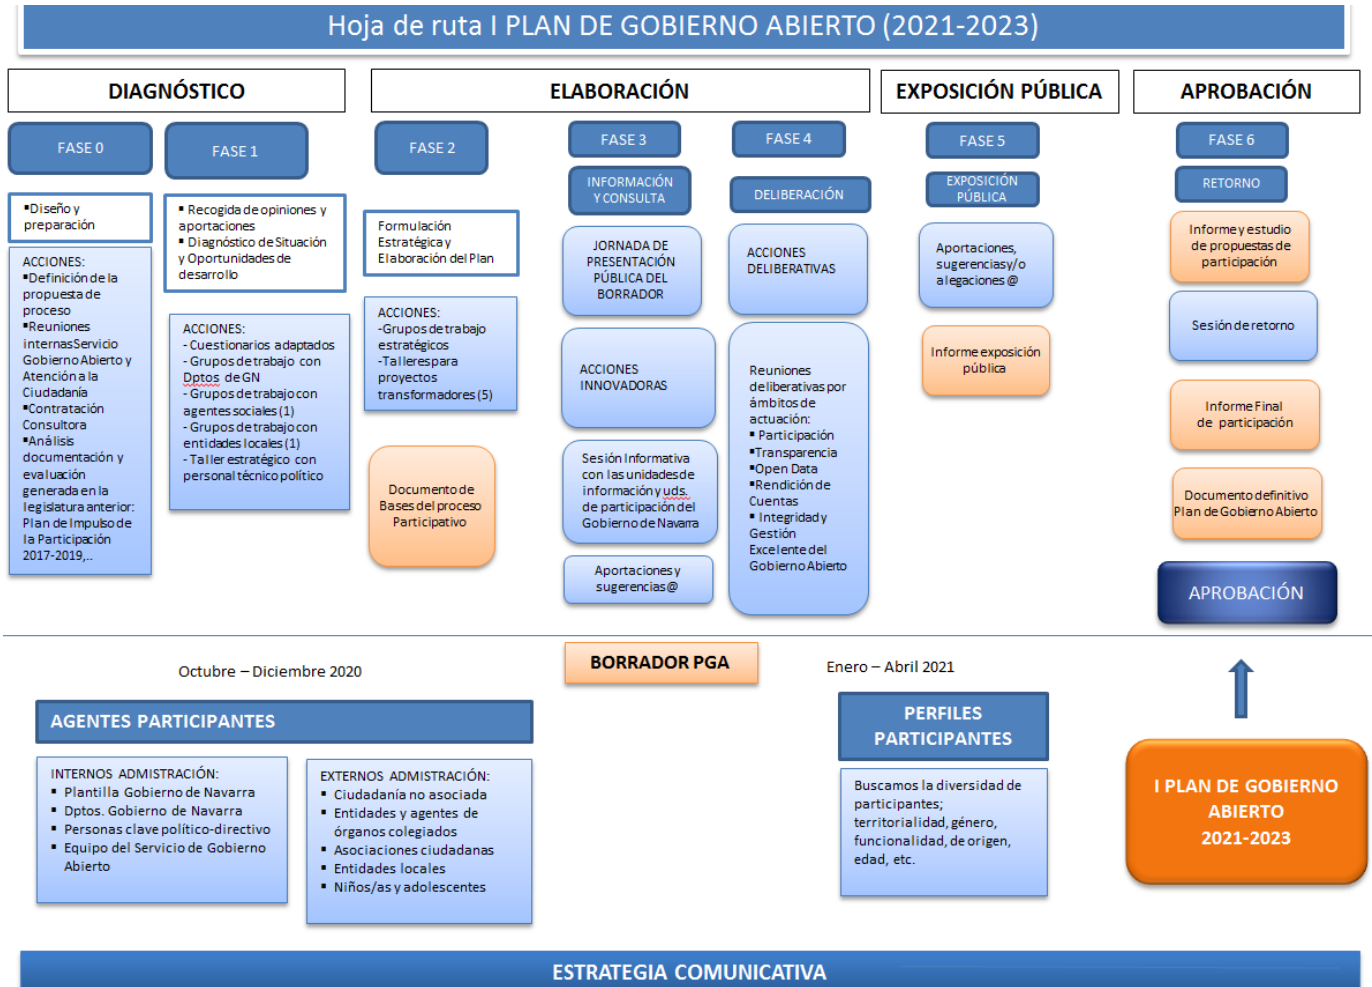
Hoja de ruta I PLAN DE GOBIERNO ABIERTO (2021-2023)

DIAGNÓSTICO

ELABORACIÓN

EXPOSICIÓN PÚBLICA

APROBACIÓN

FASE 0

▪Diseño y preparación

ACCIONES:
▪Definición de la propuesta de proceso
▪Reuniones internas Servicio Gobierno Abierto y Atención a la Ciudadanía
▪Contratación Consultora
▪Análisis documentación y evaluación generada en la legislatura anterior: Plan de Impulso de la Participación 2017-2019,..

FASE 1

▪ Recogida de opiniones y aportaciones
▪ Diagnóstico de Situación y Oportunidades de desarrollo

ACCIONES:
- Cuestionarios adaptados
- Grupos de trabajo con Dptos de GN
- Grupos de trabajo con agentes sociales (1)
- Grupos de trabajo con entidades locales (1)
- Taller estratégico con personal técnico político

FASE 2

Formulación Estratégica y Elaboración del Plan

ACCIONES:
-Grupos de trabajo estratégicos
-Talleres para proyectos transformadores (5)

Documento de Bases del proceso Participativo

FASE 3

INFORMACIÓN Y CONSULTA

JORNADA DE PRESENTACIÓN PÚBLICA DEL BORRADOR

ACCIONES INNOVADORAS

Sesión Informativa con las unidades de información y uds. de participación del Gobierno de Navarra

Aportaciones y sugerencias@

FASE 4

DELIBERACIÓN

ACCIONES DELIBERATIVAS

Reuniones deliberativas por ámbitos de actuación:
▪ Participación
▪Transparencia
▪Open Data
▪Rendición de Cuentas
▪ Integridad y Gestión Excelente del Gobierno Abierto

FASE 5

EXPOSICIÓN PÚBLICA

Aportaciones, sugerencias y/o alegaciones@

Informe exposición pública

FASE 6

RETORNO

Informe y estudio de propuestas de participación

Sesión de retorno

Informe Final de participación

Documento definitivo Plan de Gobierno Abierto

APROBACIÓN

Octubre – Diciembre 2020

BORRADOR PGA

Enero – Abril 2021

AGENTES PARTICIPANTES

INTERNOS ADMISTRACIÓN:
▪ Plantilla Gobierno de Navarra
▪ Dptos. Gobierno de Navarra
▪ Personas clave político-directivo
▪ Equipo del Servicio de Gobierno Abierto

EXTERNOS ADMISTRACIÓN:
▪ Ciudadanía no asociada
▪ Entidades y agentes de órganos colegiados
▪ Asociaciones ciudadanas
▪ Entidades locales
▪ Niños/as y adolescentes

PERFILES PARTICIPANTES

Buscamos la diversidad de participantes; territorialidad, género, funcionalidad, de origen, edad, etc.

I PLAN DE GOBIERNO ABIERTO 2021-2023

ESTRATEGIA COMUNICATIVA